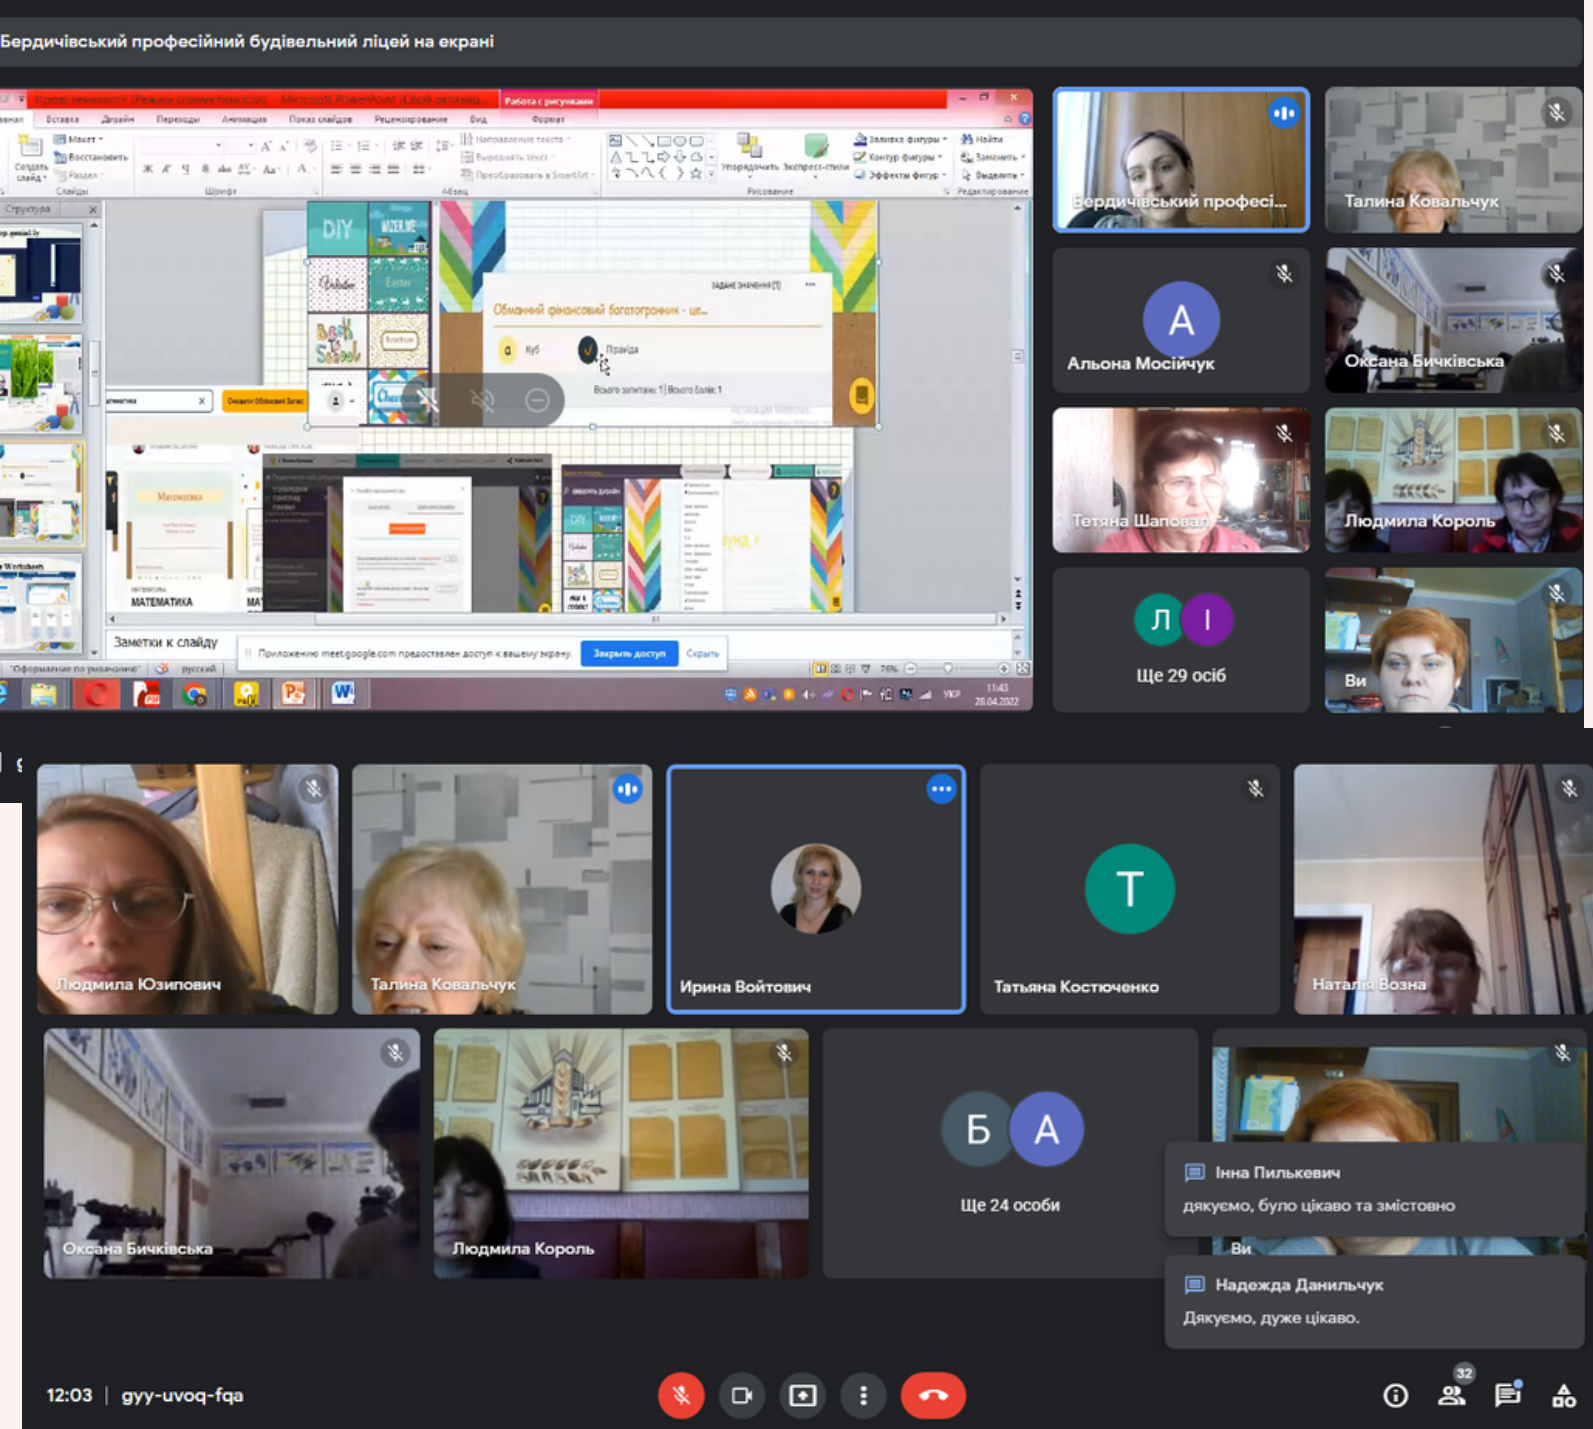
Бердичівський професійний будівельний ліцей на екрані

Работа с рисунками

Вставка Дизайн Переходы Анимация Показ слайдов Рецензирование Вид Формат

Структура

Обманний фінансовий богатогронник - це...

Куб

Правда

DIY

Математика

МАТЕМАТИКА

Заметки к слайду

Приложению meet.google.com предоставлен доступ к вашему экрану.

Закрыть доступ

Скрыть

11:43
28.04.2022

Бердичівський професі...

Талина Ковальчук

А

Альона Мосійчук

Оксана Бичківська

Тетяна Шаповал

Людмила Король

Л І

Ще 29 осіб

Ви

Людмила Юзипович

Талина Ковальчук

Ирина Войтович

Т

Татьяна Костюченко

Наталія Возна

Оксана Бичківська

Людмила Король

Б А

Ще 24 особи

Інна Пилькевич
дякуємо, було цікаво та змістовно

Ви

Надежда Данильчук
Дякуємо, дуже цікаво.

12:03 | gyy-uvoq-fqa

32